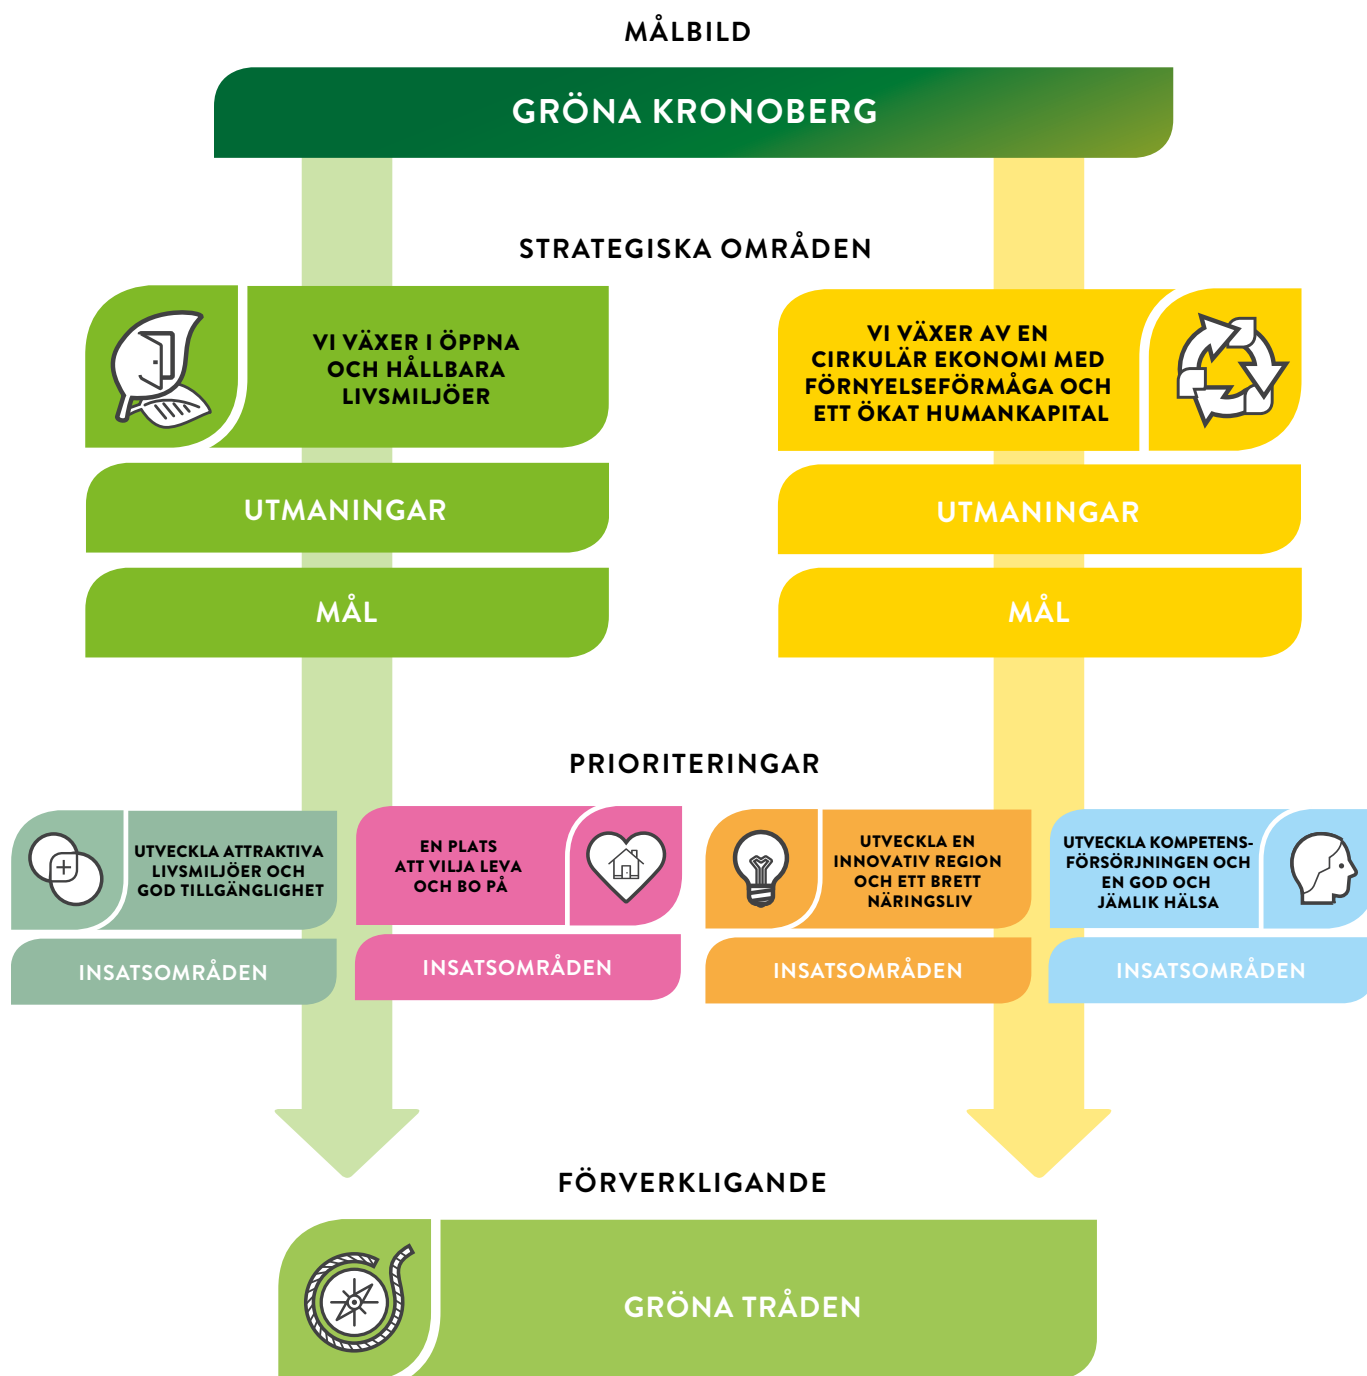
MÅLBILD

GRÖNA KRONOBERG

STRATEGISKA OMRÅDEN

VI VÄXER I ÖPPNA OCH HÅLLBARA LIVSMILJÖER

UTMANINGAR

MÅL

VI VÄXER AV EN CIRKULÄR EKONOMI MED FÖRNYELSEFÖRMÅGA OCH ETT ÖKAT HUMANKAPITAL

UTMANINGAR

MÅL

PRIORITERINGAR

UTVECKLA ATTRAKTIVA LIVSMILJÖER OCH GOD TILLGÄNGLIGHET

INSATSOMRÅDEN

EN PLATS ATT VILJA LEVA OCH BO PÅ

INSATSOMRÅDEN

UTVECKLA EN INNOVATIV REGION OCH ETT BRETT NÄRINGSLIV

INSATSOMRÅDEN

UTVECKLA KOMPETENSFÖRSÖRJNINGEN OCH EN GOD OCH JÄMLIK HÄLSA

INSATSOMRÅDEN

FÖRVERKLIGANDE

GRÖNA TRÅDEN